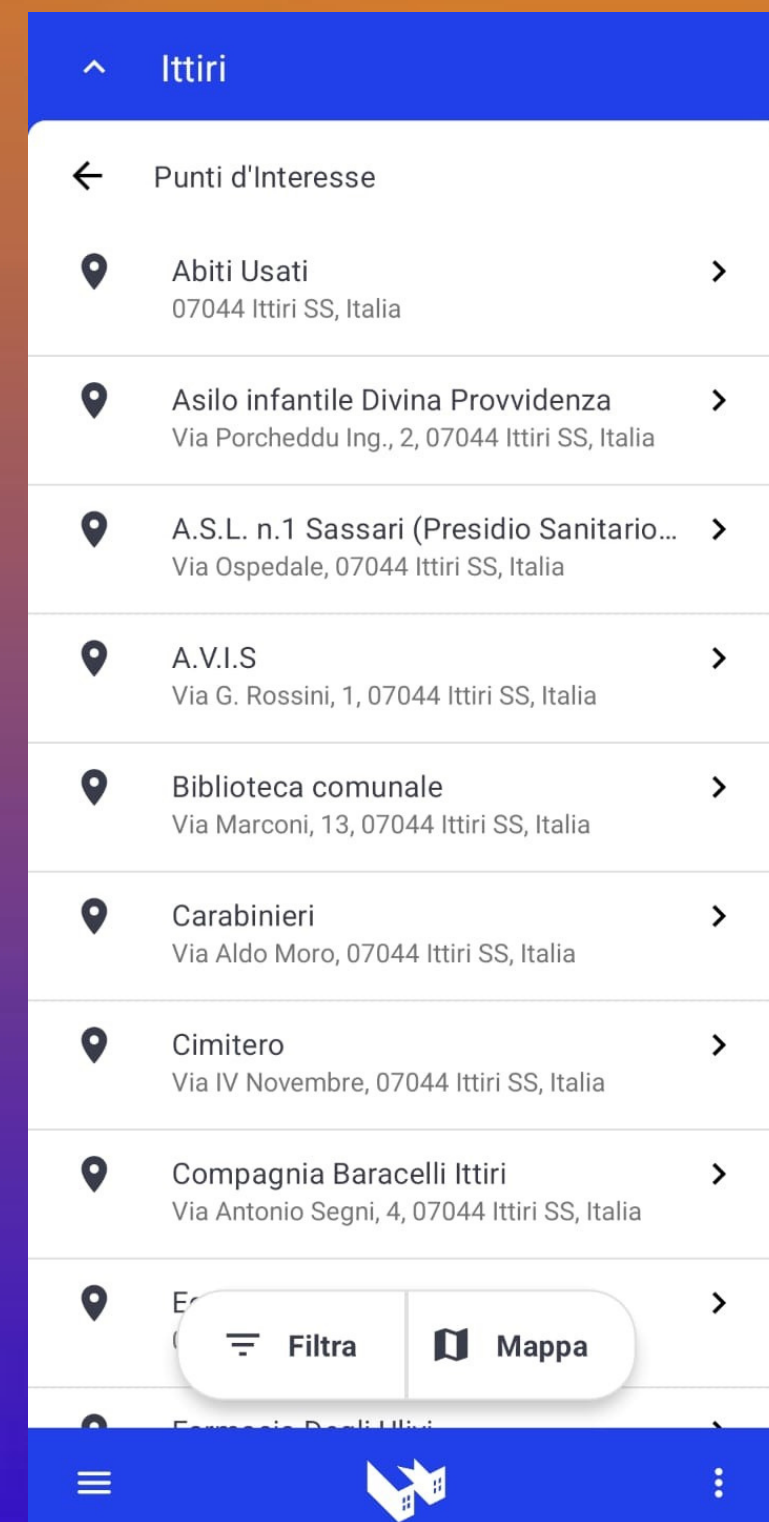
Ittiri

Punti d'Interesse

Abiti Usati
07044 Ittiri SS, Italia

Asilo infantile Divina Provvidenza
Via Porcheddu Ing., 2, 07044 Ittiri SS, Italia

A.S.L. n.1 Sassari (Presidio Sanitario...
Via Ospedale, 07044 Ittiri SS, Italia

A.V.I.S
Via G. Rossini, 1, 07044 Ittiri SS, Italia

Biblioteca comunale
Via Marconi, 13, 07044 Ittiri SS, Italia

Carabinieri
Via Aldo Moro, 07044 Ittiri SS, Italia

Cimitero
Via IV Novembre, 07044 Ittiri SS, Italia

Compagnia Baracelli Ittiri
Via Antonio Segni, 4, 07044 Ittiri SS, Italia

E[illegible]
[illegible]

Filtra

Mappa

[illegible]